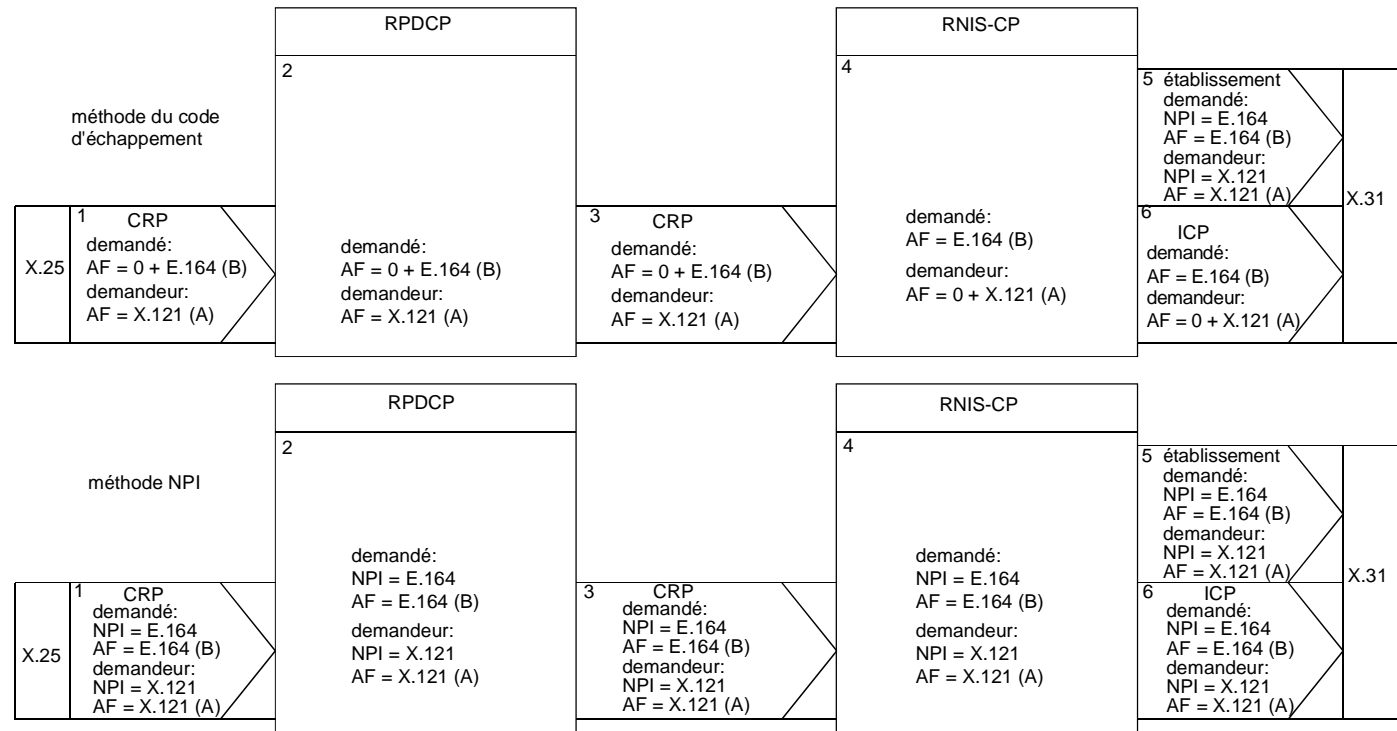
RPDCP

RNIS-CP

méthode du code d'échappement

2

4

5 établissement
demandé:
NPI = E.164
AF = E.164 (B)
demandeur:
NPI = X.121
AF = X.121 (A)

X.31

X.25

1 CRP
demandé:
AF = 0 + E.164 (B)
demandeur:
AF = X.121 (A)

demandé:
AF = 0 + E.164 (B)
demandeur:
AF = X.121 (A)

3 CRP
demandé:
AF = 0 + E.164 (B)
demandeur:
AF = X.121 (A)

demandé:
AF = E.164 (B)
demandeur:
AF = 0 + X.121 (A)

6 ICP
demandé:
AF = E.164 (B)
demandeur:
AF = 0 + X.121 (A)

RPDCP

RNIS-CP

méthode NPI

2

4

5 établissement
demandé:
NPI = E.164
AF = E.164 (B)
demandeur:
NPI = X.121
AF = X.121 (A)

X.31

X.25

1 CRP
demandé:
NPI = E.164
AF = E.164 (B)
demandeur:
NPI = X.121
AF = X.121 (A)

demandé:
NPI = E.164
AF = E.164 (B)
demandeur:
NPI = X.121
AF = X.121 (A)

3 CRP
demandé:
NPI = E.164
AF = E.164 (B)
demandeur:
NPI = X.121
AF = X.121 (A)

demandé:
NPI = E.164
AF = E.164 (B)
demandeur:
NPI = X.121
AF = X.121 (A)

6 ICP
demandé:
NPI = E.164
AF = E.164 (B)
demandeur:
NPI = X.121
AF = X.121 (A)